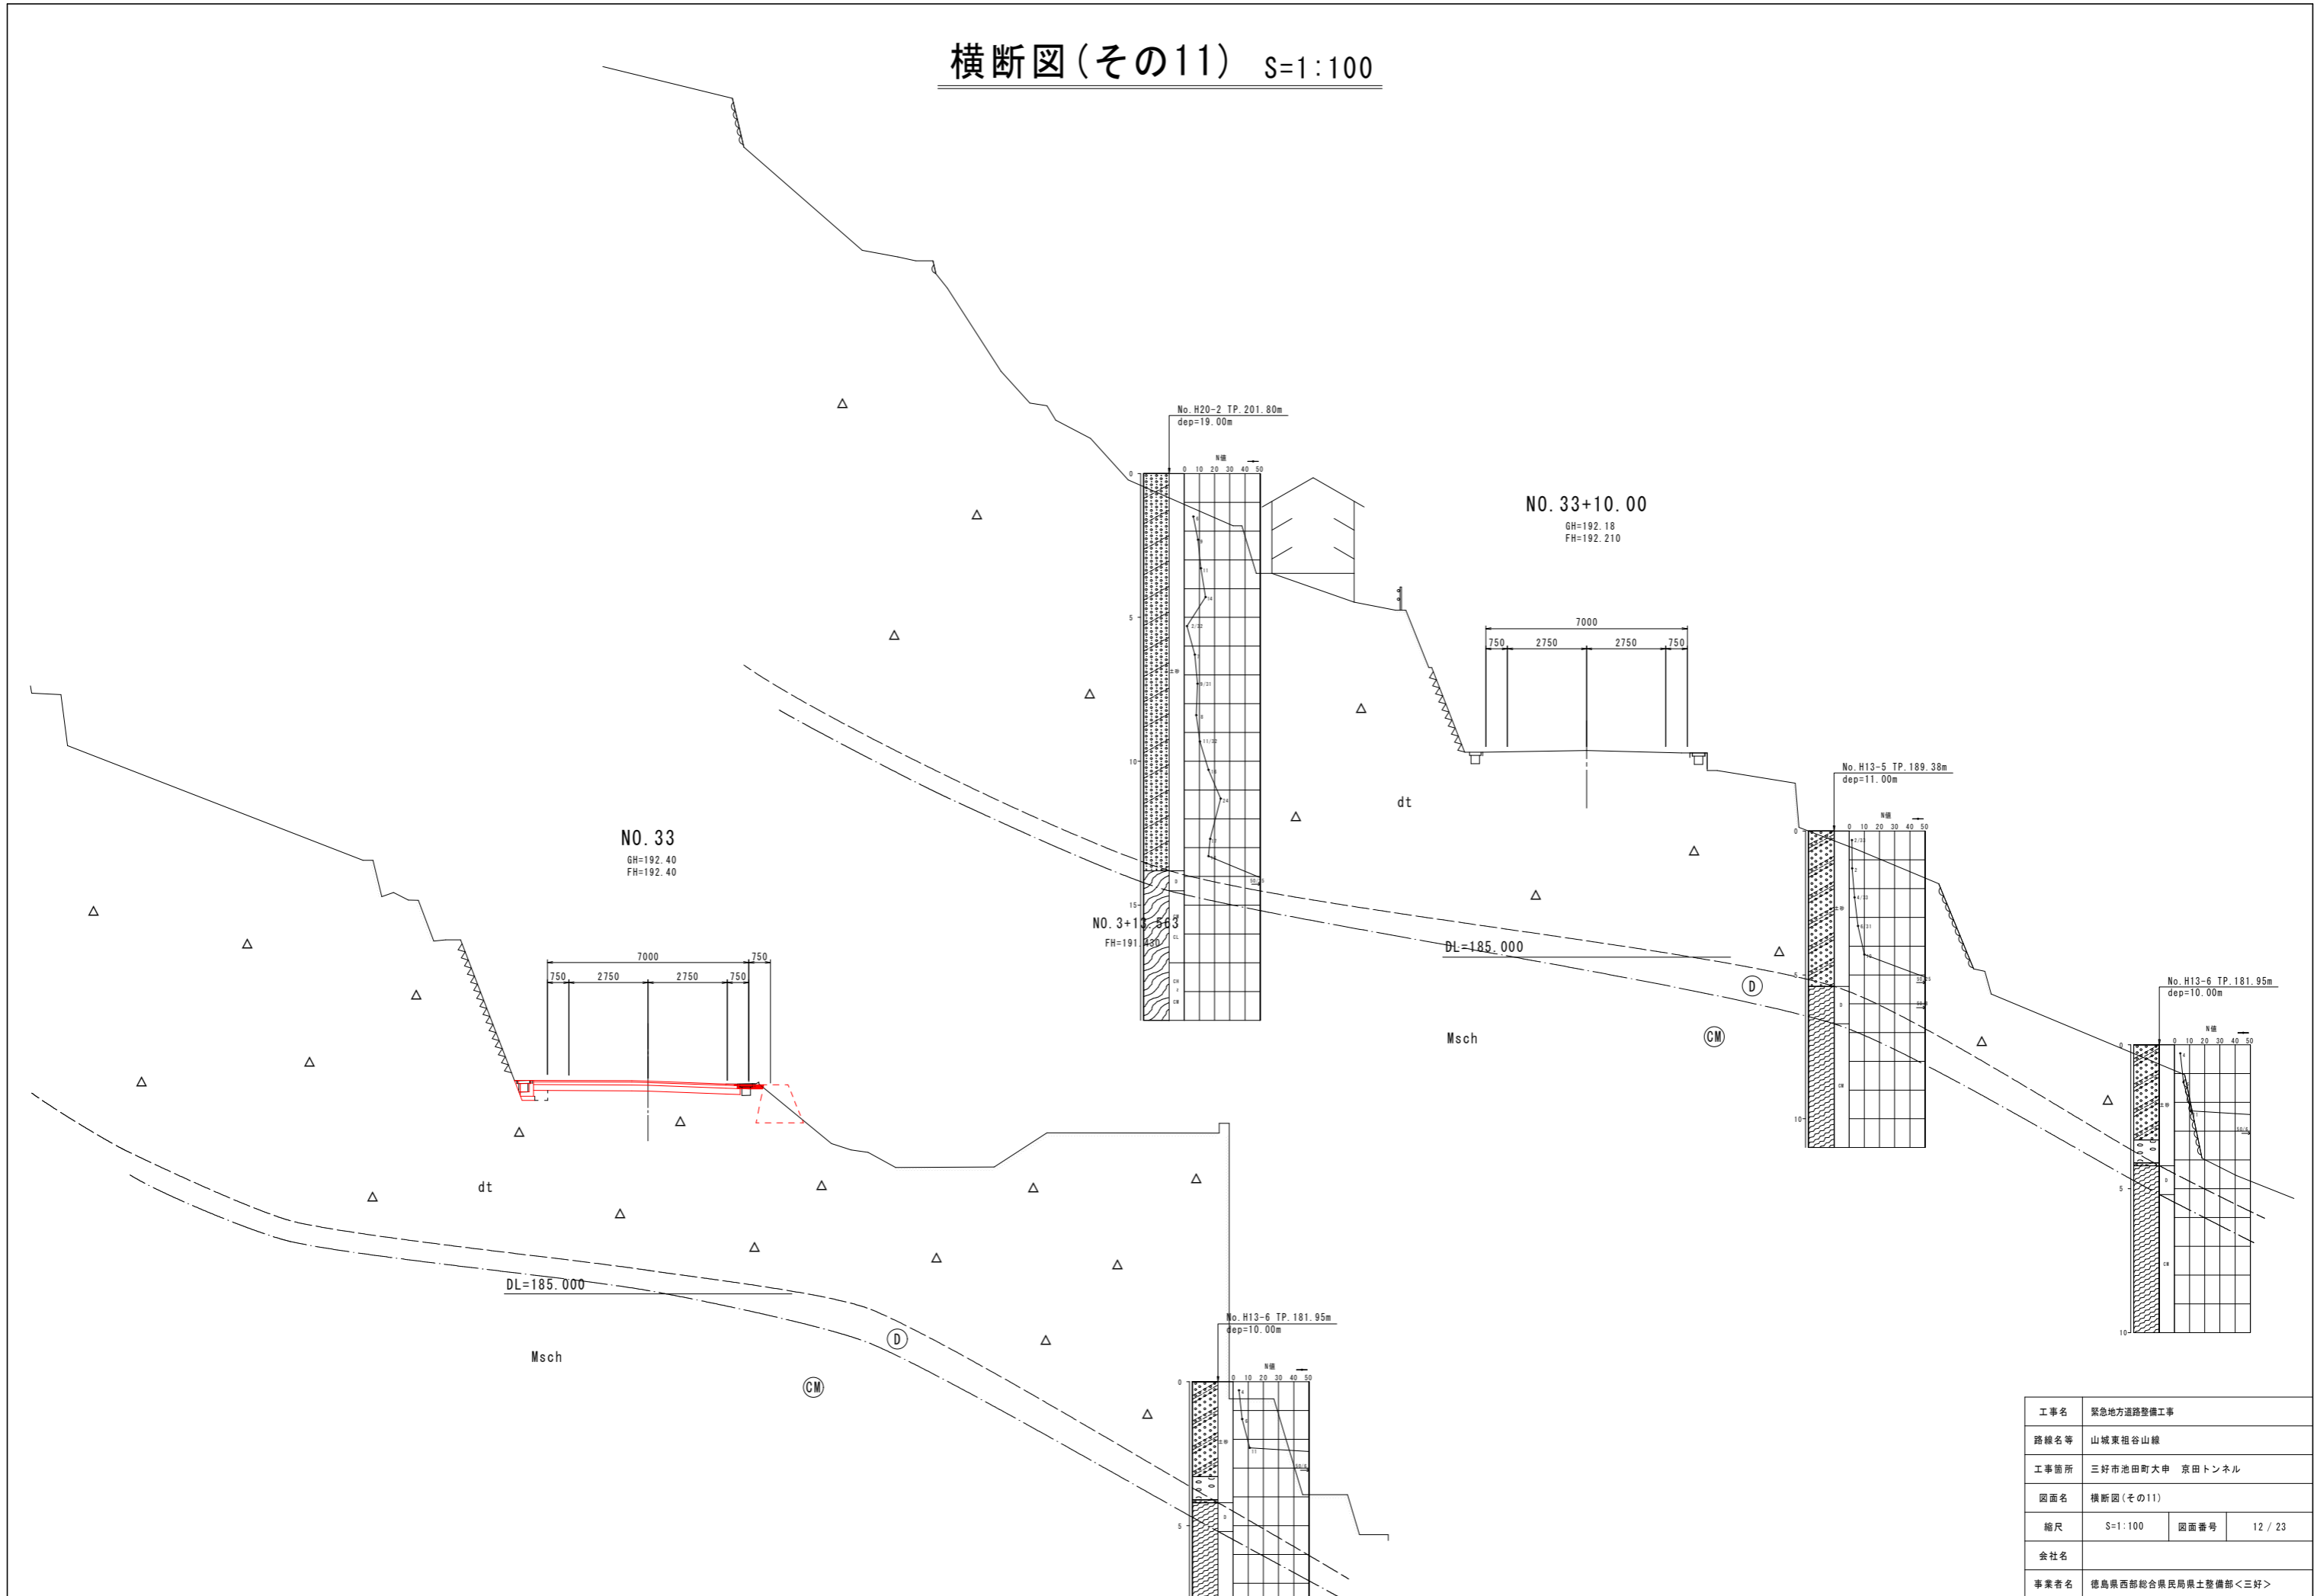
横断図(その11) S=1:100

No.H20-2 TP.201.80m
dep=19.00m

N値
0 10 20 30 40 50

NO.33+10.00
GH=192.18
FH=192.210

7000
750 2750 2750 750

No.H13-5 TP.189.38m
dep=11.00m

dt

NO.33
GH=192.40
FH=192.40

NO.3+13.563
FH=191.430

7000
750 2750 2750 750

DL=185.000

D

CM

Msch

No.H13-6 TP.181.95m
dep=10.00m

dt

DL=185.000

Msch

D

CM

No.H13-6 TP.181.95m
dep=10.00m

| 工事名 | 緊急地方道路整備工事 | | |
|---|---|---|---|
| 路線名等 | 山城東祖谷山線 | | |
| 工事箇所 | 三好市池田町大申　京田トンネル | | |
| 図面名 | 横断図(その11) | | |
| 縮尺 | S=1:100 | 図面番号 | 12 / 23 |
| 会社名 | | | |
| 事業者名 | 徳島県西部総合県民局県土整備部<三好> | | |